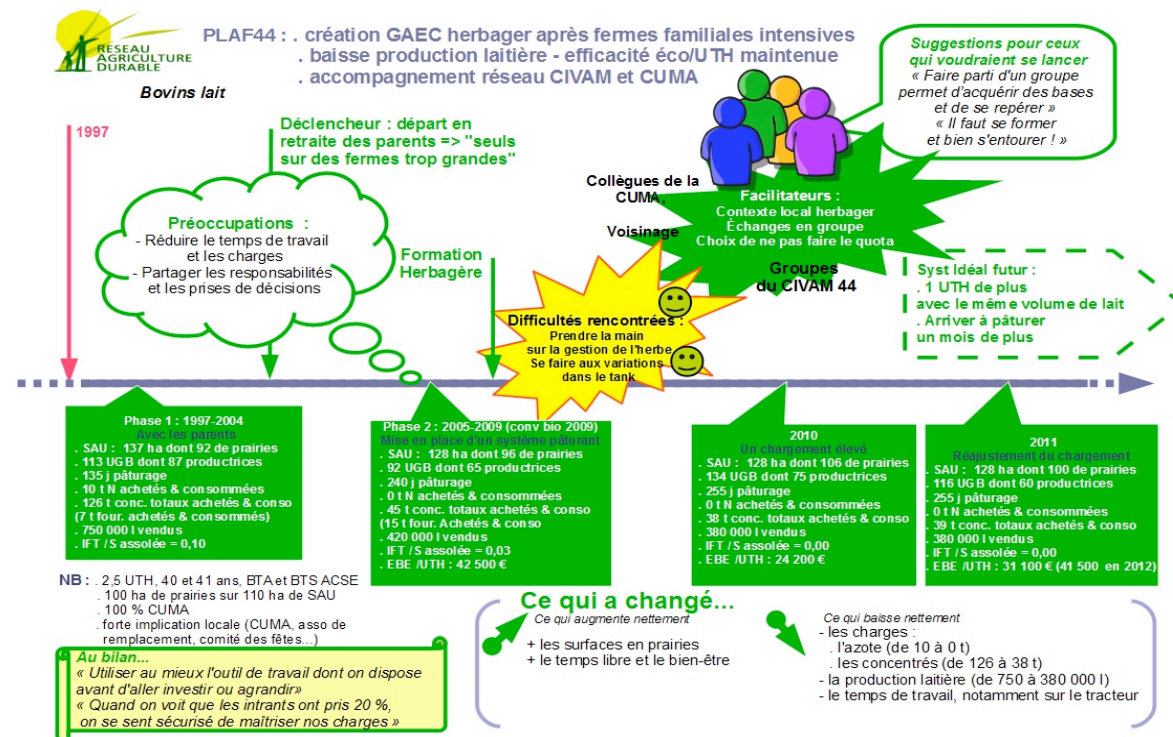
RESEAU AGRICULTURE DURABLE

PLAF44 : . création GAEC herbager après fermes familiales intensives
. baisse production laitière - efficacité éco/UTH maintenue
. accompagnement réseau CIVAM et CUMA

Bovins lait

Suggestions pour ceux qui voudraient se lancer
« Faire parti d'un groupe permet d'acquérir des bases et de se repérer »
« Il faut se former et bien s'entourer ! »

1997

Déclencheur : départ en retraite des parents => "seuls sur des fermes trop grandes"

Préoccupations :
- Réduire le temps de travail et les charges
- Partager les responsabilités et les prises de décisions

Collègues de la CUMA

Voisinage

Facilitateurs :
Contexte local herbager
Échanges en groupe
Choix de ne pas faire le quota

Groupes du CIVAM 44

Formation Herbagère

Difficultés rencontrées :
Prendre la main sur la gestion de l'herbe
Se faire aux variations dans le tank

Syst Idéal futur :
. 1 UTH de plus avec le même volume de lait
. Arriver à pâturer un mois de plus

Phase 1 : 1997-2004
Avec les parents
. SAU : 137 ha dont 92 de prairies
. 113 UGB dont 87 productrices
. 135 j pâturage
. 10 t N achetés & consommées
. 126 t conc. totaux achetés & conso (7 t four. achetés & consommés)
. 750 000 l vendus
. IFT /S assolée = 0,10

Phase 2 : 2005-2009 (conv bio 2009)
Mise en place d'un système pâturant
. SAU : 128 ha dont 96 de prairies
. 92 UGB dont 65 productrices
. 240 j pâturage
. 0 t N achetés & consommées
. 45 t conc. totaux achetés & conso (15 t four. Achetés & conso
. 420 000 l vendus
. IFT /S assolée = 0,03
. EBE /UTH : 42 500 €

2010
Un chargement élevé
. SAU : 128 ha dont 106 de prairies
. 134 UGB dont 75 productrices
. 255 j pâturage
. 0 t N achetés & consommées
. 38 t conc. totaux achetés & conso
. 380 000 l vendus
. IFT /S assolée = 0,00
. EBE /UTH : 24 200 €

2011
Réajustement du chargement
. SAU : 128 ha dont 100 de prairies
. 116 UGB dont 60 productrices
. 255 j pâturage
. 0 t N achetés & consommées
. 39 t conc. totaux achetés & conso
. 380 000 l vendus
. IFT /S assolée = 0,00
. EBE /UTH : 31 100 € (41 500 en 2012)

NB : . 2,5 UTH, 40 et 41 ans, BTA et BTS ACSE
. 100 ha de prairies sur 110 ha de SAU
. 100 % CUMA
. forte implication locale (CUMA, asso de remplacement, comité des fêtes...)

Au bilan...
« Utiliser au mieux l'outil de travail dont on dispose avant d'aller investir ou agrandir»
« Quand on voit que les intrants ont pris 20 %, on se sent sécurisé de maîtriser nos charges »

Ce qui a changé...
Ce qui augmente nettement
+ les surfaces en prairies
+ le temps libre et le bien-être

Ce qui baisse nettement
- les charges :
. l'azote (de 10 à 0 t)
. les concentrés (de 126 à 38 t)
- la production laitière (de 750 à 380 000 l)
- le temps de travail, notamment sur le tracteur